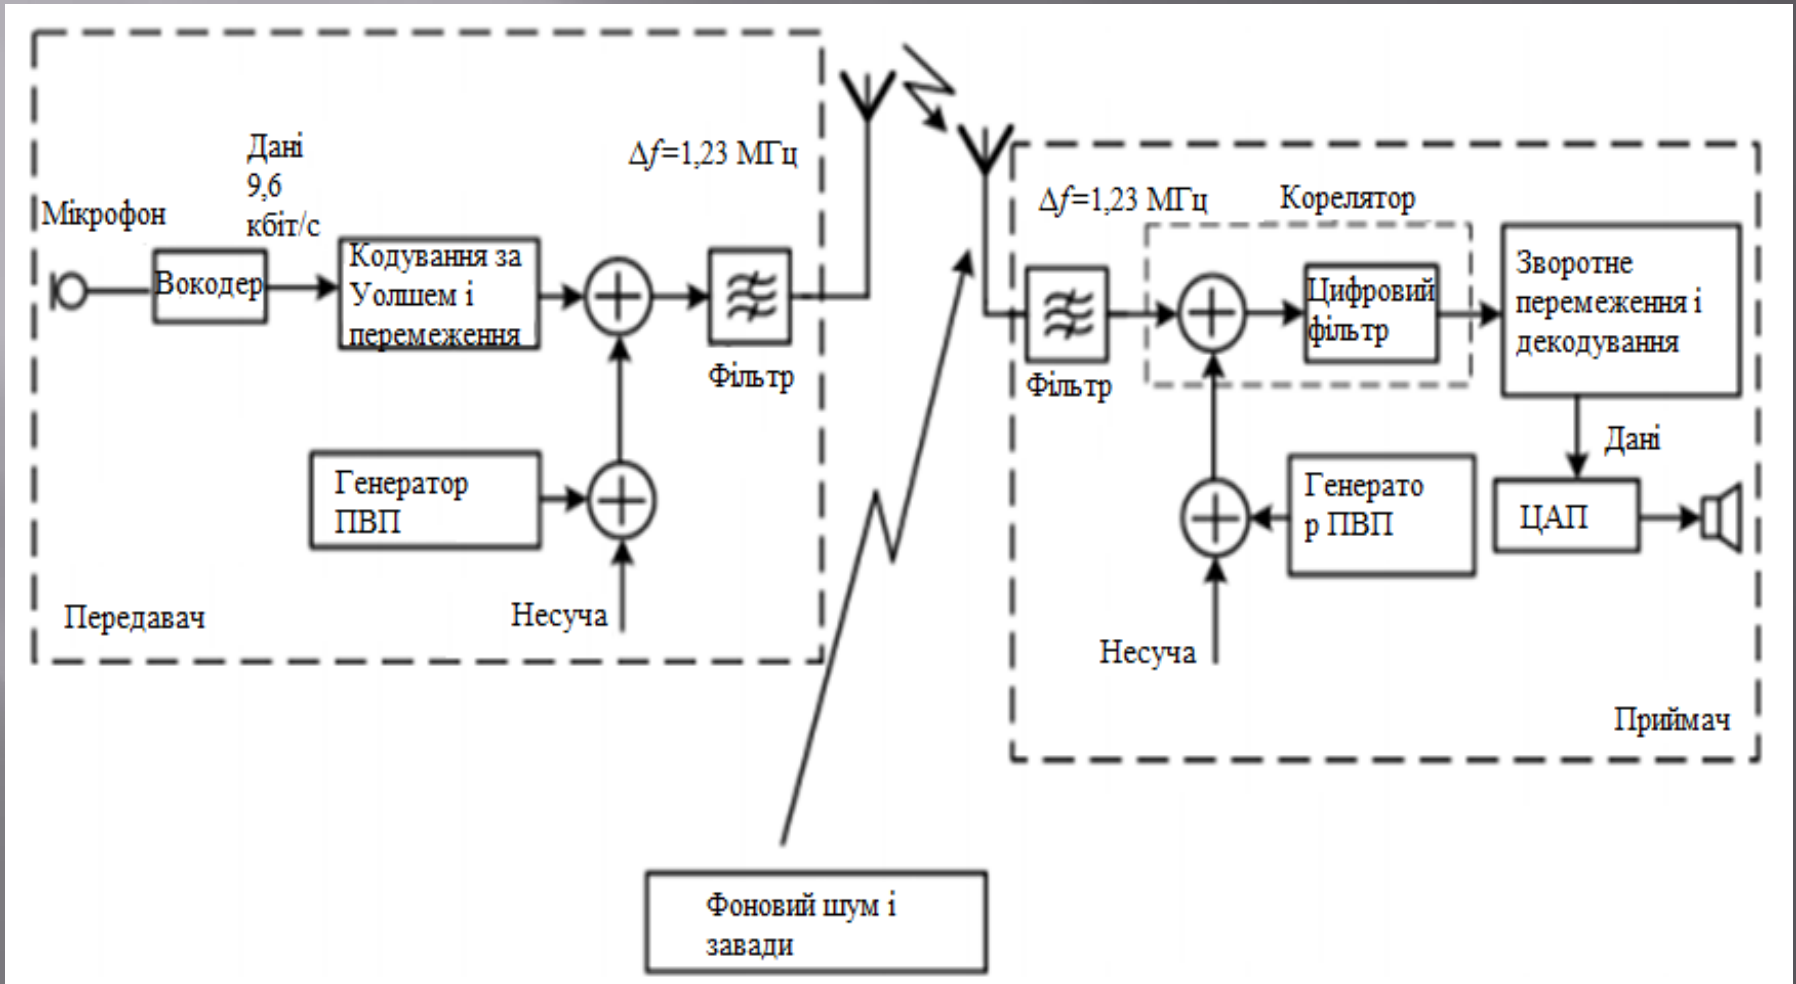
Дані
9,6
кбіт/с

Мікрофон

Вокодер

Кодування за Уолшем і перемеження

$\Delta f$=1,23 МГц

Фільтр

Генератор ПВП

Несуча

Передавач

$\Delta f$=1,23 МГц

Корелятор

Фільтр

Цифровий фільтр

Зворотне перемеження і декодування

Дані

Генерато р ПВП

ЦАП

Несуча

Приймач

Фоновий шум і завади